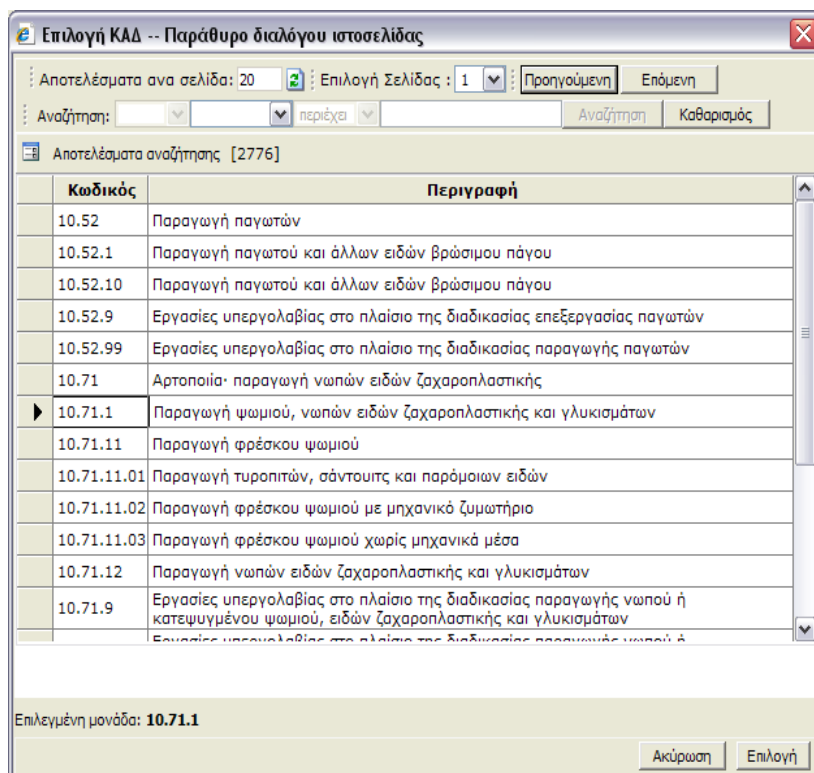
Επιλογή ΚΑΔ -- Παράθυρο διαλόγου ιστοσελίδας

Αποτελέσματα ανα σελίδα: 20 Επιλογή Σελίδας : 1 Προηγούμενη Επόμενη

Αναζήτηση: περιέχει Αναζήτηση Καθαρισμός

Αποτελέσματα αναζήτησης [2776]

| | Κωδικός | Περιγραφή |
|---|---|---|
| | 10.52 | Παραγωγή παγωτών |
| | 10.52.1 | Παραγωγή παγωτού και άλλων ειδών βρώσιμου πάγου |
| | 10.52.10 | Παραγωγή παγωτού και άλλων ειδών βρώσιμου πάγου |
| | 10.52.9 | Εργασίες υπεργολαβίας στο πλαίσιο της διαδικασίας επεξεργασίας παγωτών |
| | 10.52.99 | Εργασίες υπεργολαβίας στο πλαίσιο της διαδικασίας παραγωγής παγωτών |
| | 10.71 | Αρτοποιία· παραγωγή νωπών ειδών ζαχαροπλαστικής |
| ▶ | 10.71.1 | Παραγωγή ψωμιού, νωπών ειδών ζαχαροπλαστικής και γλυκισμάτων |
| | 10.71.11 | Παραγωγή φρέσκου ψωμιού |
| | 10.71.11.01 | Παραγωγή τυροπιτών, σάντουιτς και παρόμοιων ειδών |
| | 10.71.11.02 | Παραγωγή φρέσκου ψωμιού με μηχανικό ζυμωτήριο |
| | 10.71.11.03 | Παραγωγή φρέσκου ψωμιού χωρίς μηχανικά μέσα |
| | 10.71.12 | Παραγωγή νωπών ειδών ζαχαροπλαστικής και γλυκισμάτων |
| | 10.71.9 | Εργασίες υπεργολαβίας στο πλαίσιο της διαδικασίας παραγωγής νωπού ή κατεψυγμένου ψωμιού, ειδών ζαχαροπλαστικής και γλυκισμάτων |
| | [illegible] | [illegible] |

Επιλεγμένη μονάδα: 10.71.1

Ακύρωση Επιλογή